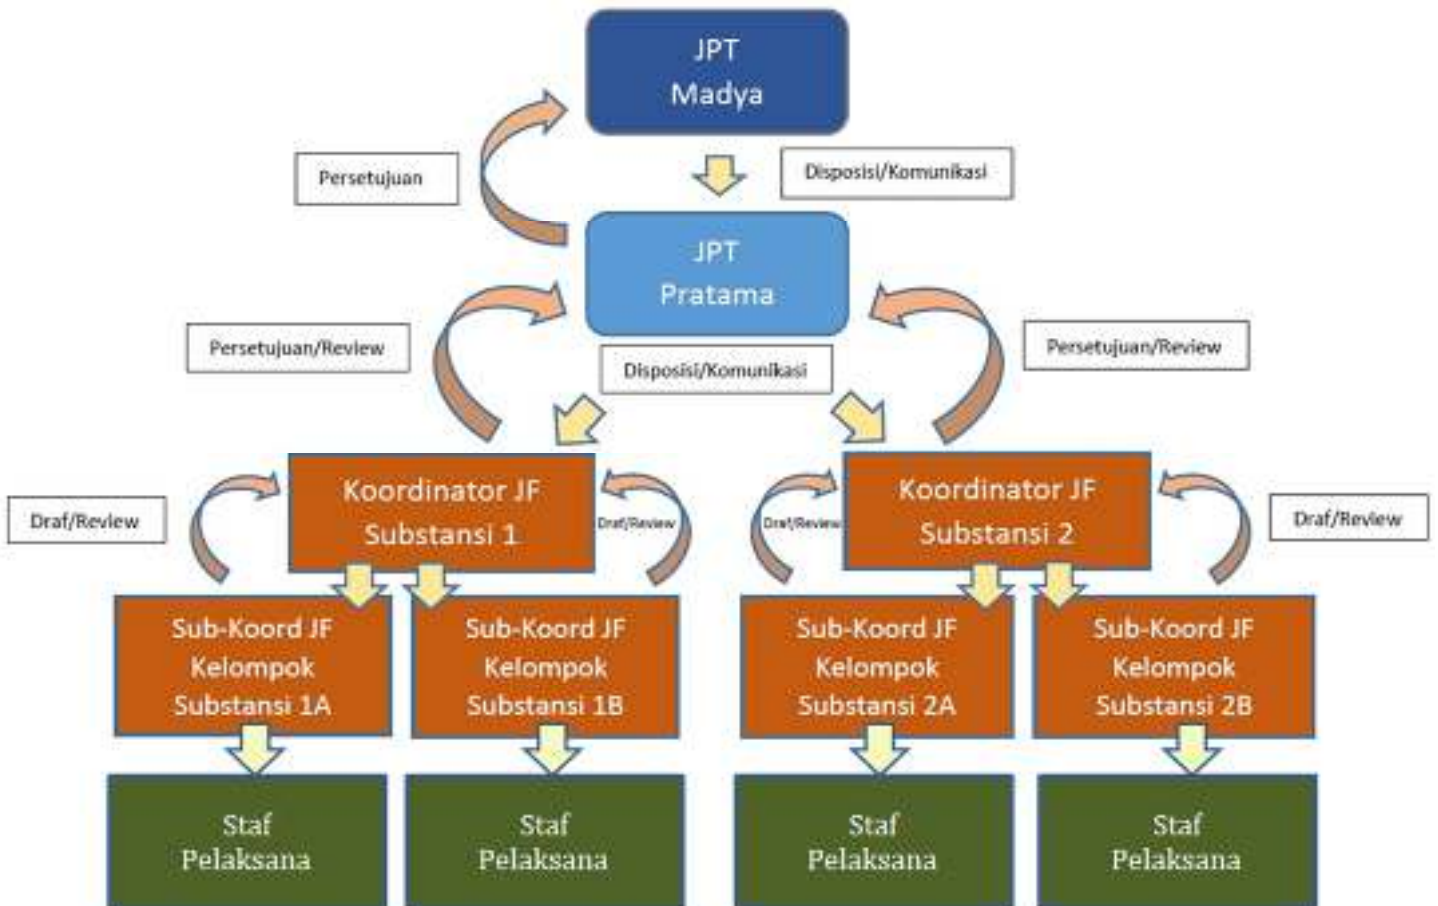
JPT
Madya

Persetujuan

Disposisi/Komunikasi

JPT
Pratama

Persetujuan/Review

Disposisi/Komunikasi

Persetujuan/Review

Draf/Review

Koordinator JF
Substansi 1

Draf/Review

Draf/Review

Koordinator JF
Substansi 2

Draf/Review

Sub-Koord JF
Kelompok
Substansi 1A

Sub-Koord JF
Kelompok
Substansi 1B

Sub-Koord JF
Kelompok
Substansi 2A

Sub-Koord JF
Kelompok
Substansi 2B

Staf
Pelaksana

Staf
Pelaksana

Staf
Pelaksana

Staf
Pelaksana